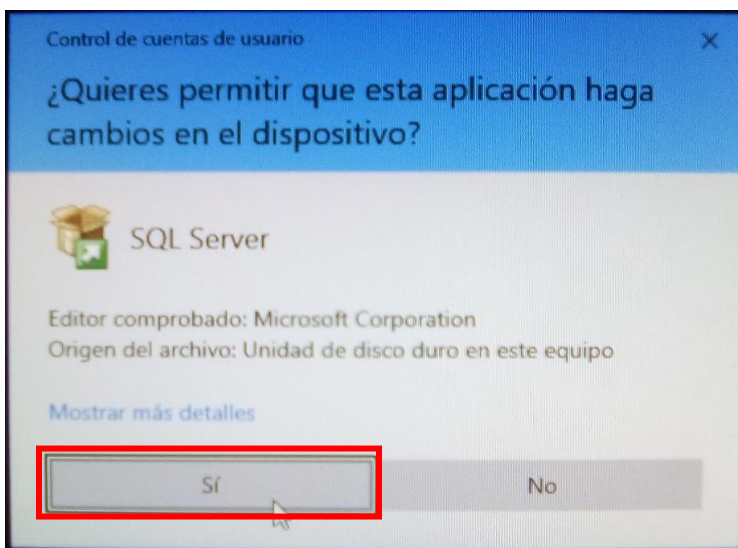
Control de cuentas de usuario

×

¿Quieres permitir que esta aplicación haga cambios en el dispositivo?

SQL Server

Editor comprobado: Microsoft Corporation
Origen del archivo: Unidad de disco duro en este equipo

Mostrar más detalles

Sí

No